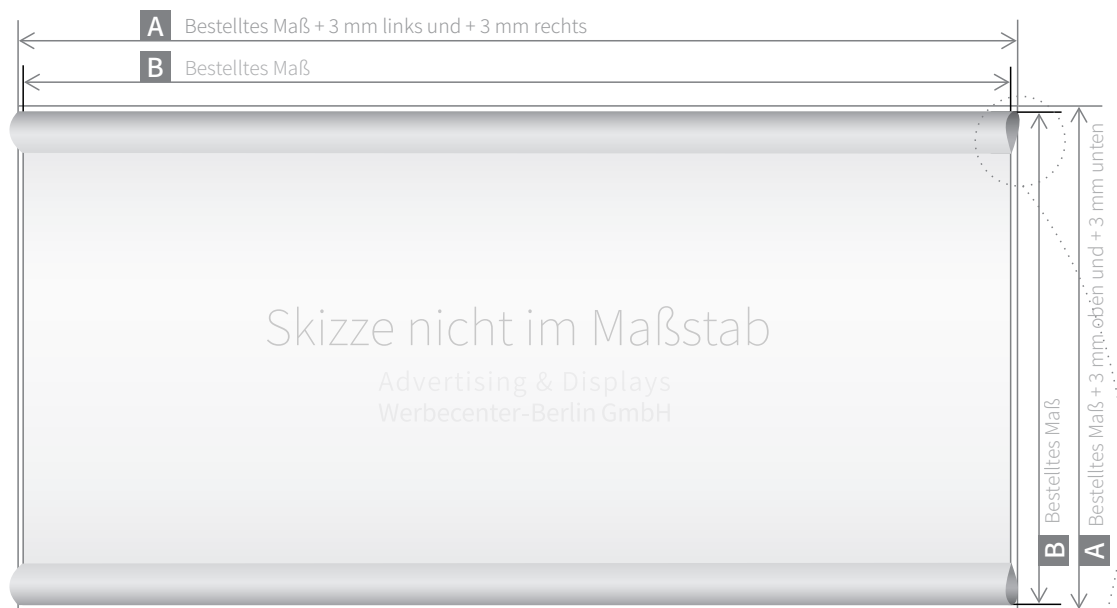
A Bestelltes Maß + 3 mm links und + 3 mm rechts

B Bestelltes Maß

Skizze nicht im Maßstab

Advertising & Displays
Werbecenter-Berlin GmbH

B Bestelltes Maß

A Bestelltes Maß + 3 mm oben und + 3 mm unten